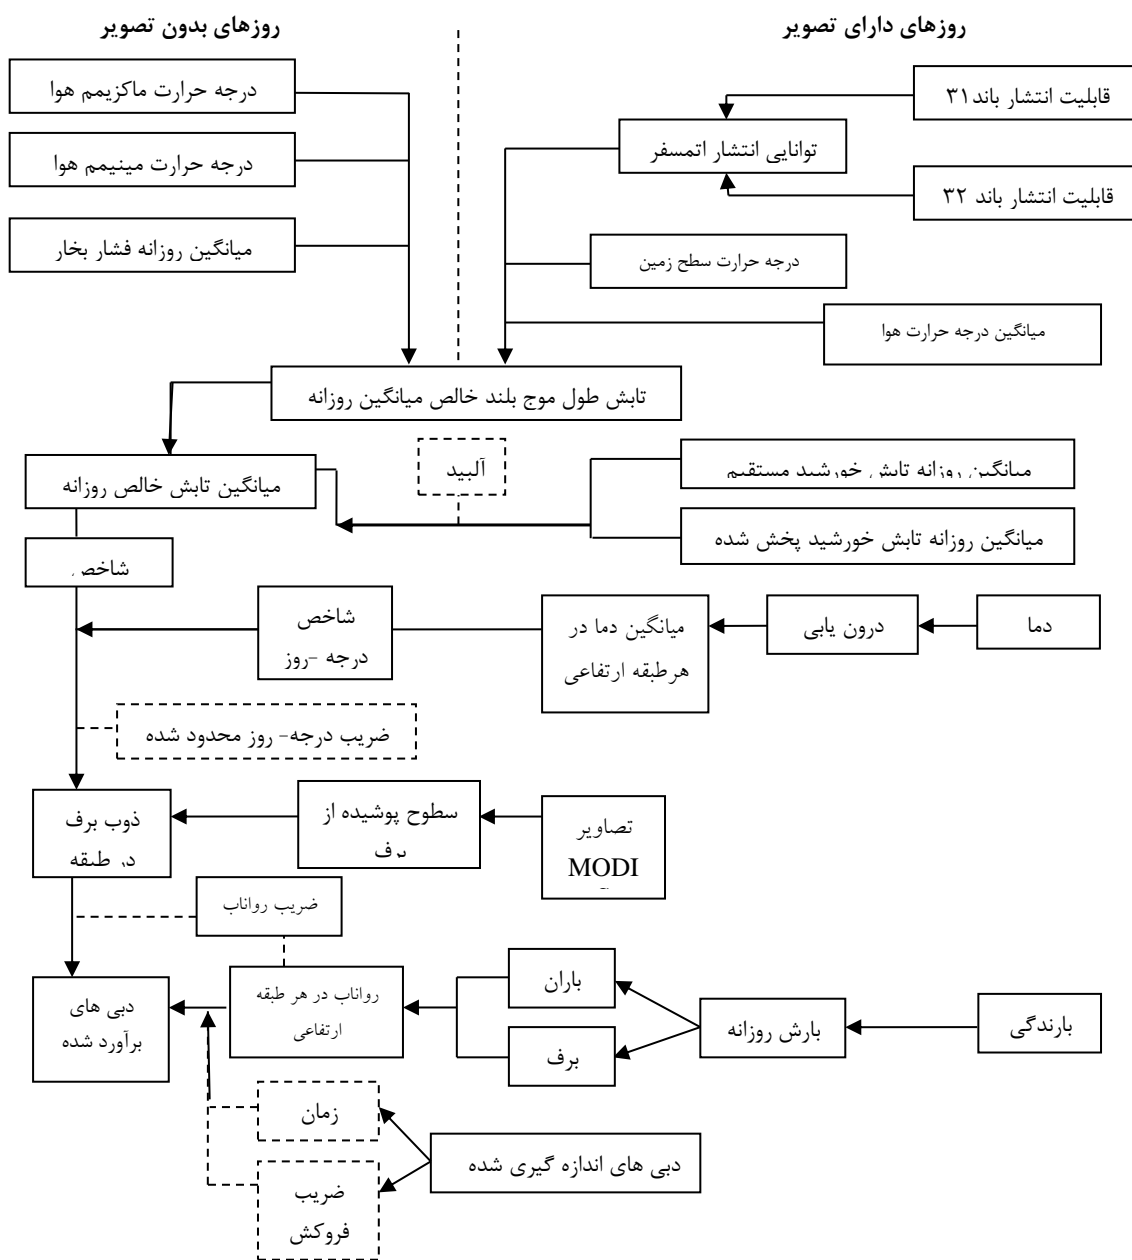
روزهای دارای تصویر

روزهای بدون تصویر

قابلیت انتشار باند ۳۱

توانایی انتشار اتمسفر

قابلیت انتشار باند ۳۲

درجه حرارت سطح زمین

میانگین درجه حرارت هوا

درجه حرارت ماکزیمم هوا

درجه حرارت مینیمم هوا

میانگین روزانه فشار بخار

تابش طول موج بلند خالص میانگین روزانه

میانگین تابش خالص روزانه

آلبید

میانگین روزانه تابش خورشید مستقیم

میانگین روزانه تابش خورشید پخش شده

شاخص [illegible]

دما

درون یابی

میانگین دما در هرطبقه ارتفاعی

شاخص درجه -روز

ضریب درجه- روز محدود شده

ذوب برف د, طبقه

سطوح پوشیده از برف

تصاویر MODI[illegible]

ضریب رواناب

دبی های برآورد شده

رواناب در هر طبقه ارتفاعی

باران

برف

بارش روزانه

بارندگی

زمان

ضریب فروکش

دبی های اندازه گیری شده